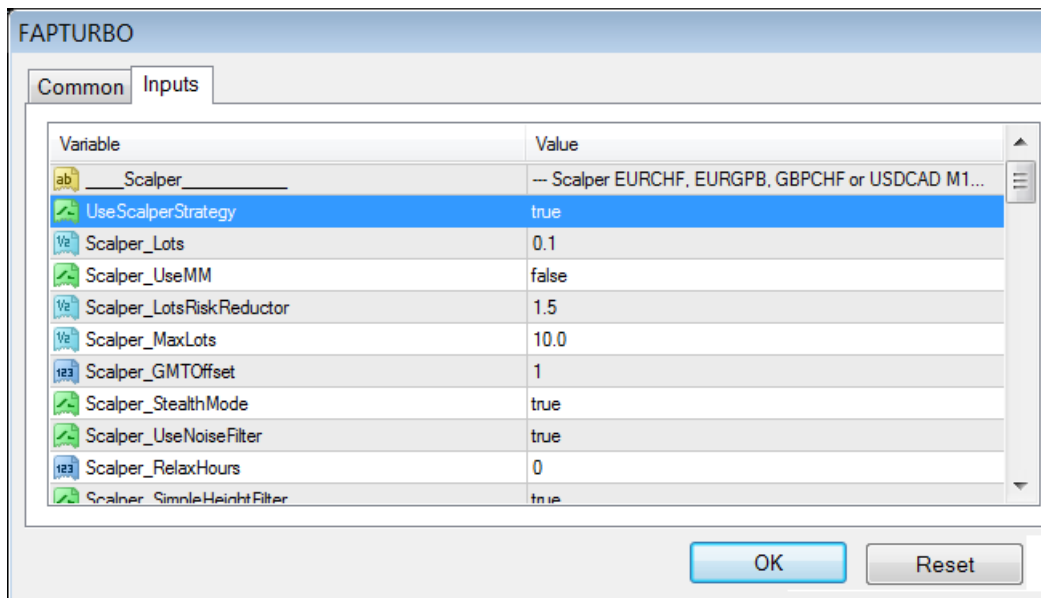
FAPTURBO

Common | Inputs

| Variable | Value |
|---|---|
| ab ____Scalper___________ | --- Scalper EURCHF, EURGPB, GBPCHF or USDCAD M1... |
| UseScalperStrategy | true |
| V2 Scalper_Lots | 0.1 |
| Scalper_UseMM | false |
| V2 Scalper_LotsRiskReductor | 1.5 |
| V2 Scalper_MaxLots | 10.0 |
| 123 Scalper_GMTOffset | 1 |
| Scalper_StealthMode | true |
| Scalper_UseNoiseFilter | true |
| 123 Scalper_RelaxHours | 0 |
| Scalper_SimpleHeightFilter | true |

OK | Reset